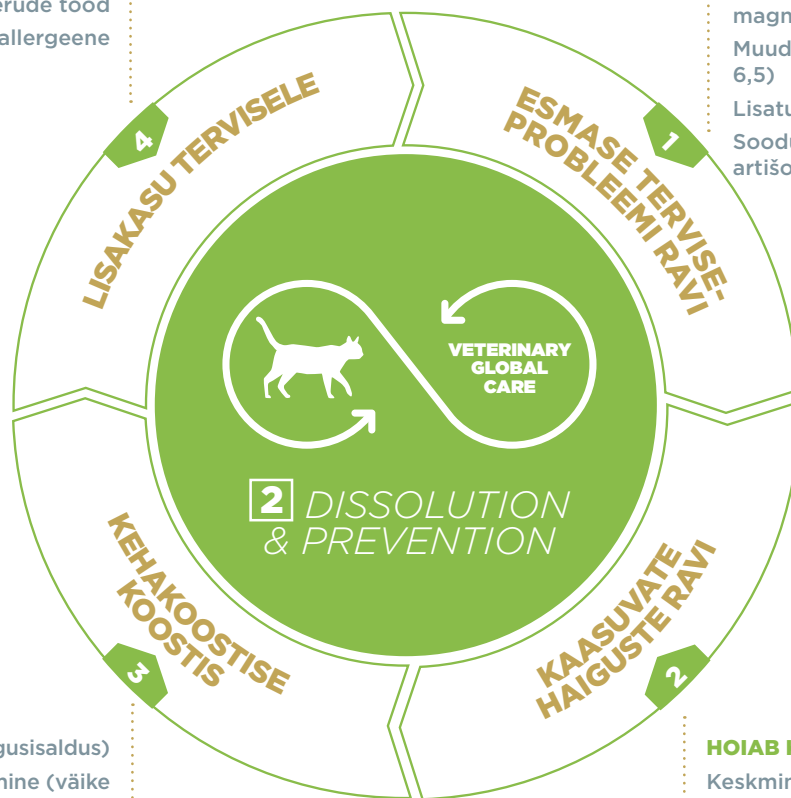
erude tood
allergeene

magn
Muud
6,5)
Lisatu
Soodu
artišo

4
LISAKASU TERVISELE

1
ESMASE TERVISEPROBLEEMI RAVI

VETERINARY GLOBAL CARE

2 DISSOLUTION & PREVENTION

3
KEHAKOOSTISE KOOSTIS

2
KAASUVATE HAIGUSTE RAVI

gusisaldus)
nine (väike

HOIAB I
Keskmin